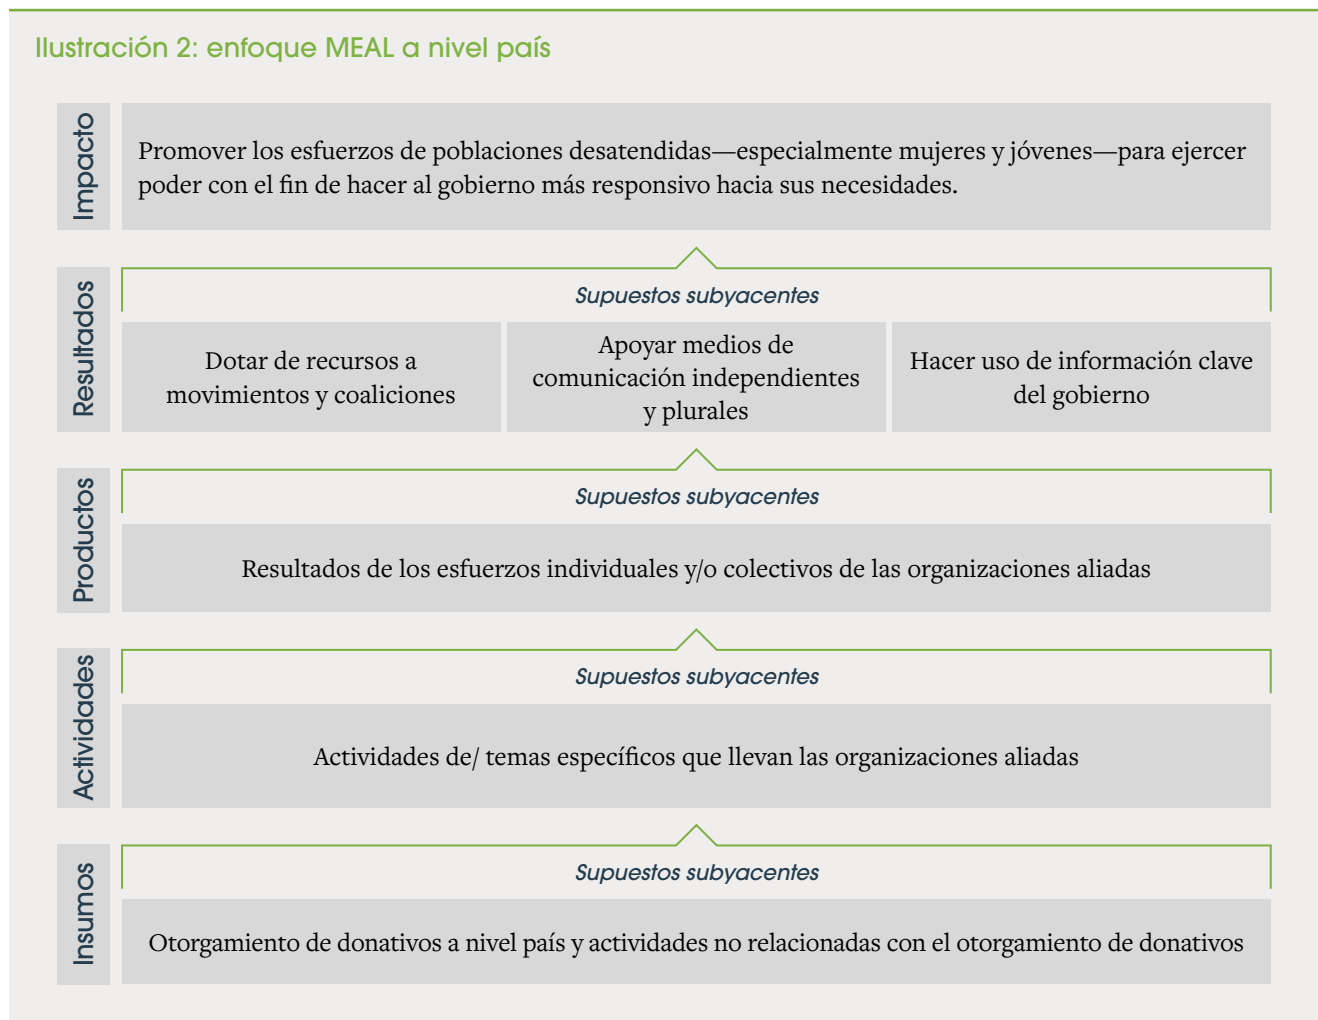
Ilustración 2: enfoque MEAL a nivel país

Impacto

Promover los esfuerzos de poblaciones desatendidas—especialmente mujeres y jóvenes—para ejercer poder con el fin de hacer al gobierno más responsivo hacia sus necesidades.

Resultados

Supuestos subyacentes

Dotar de recursos a movimientos y coaliciones

Apoyar medios de comunicación independientes y plurales

Hacer uso de información clave del gobierno

Productos

Supuestos subyacentes

Resultados de los esfuerzos individuales y/o colectivos de las organizaciones aliadas

Actividades

Supuestos subyacentes

Actividades de/ temas específicos que llevan las organizaciones aliadas

Insumos

Supuestos subyacentes

Otorgamiento de donativos a nivel país y actividades no relacionadas con el otorgamiento de donativos